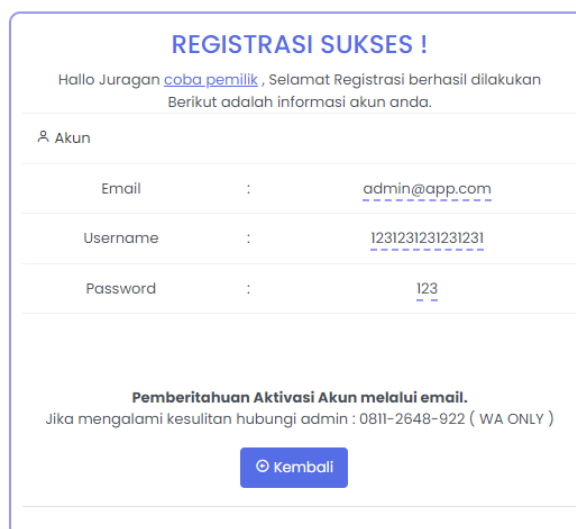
REGISTRASI SUKSES !

Hallo Juragan coba pemilik , Selamat Registrasi berhasil dilakukan
Berikut adalah informasi akun anda.

Akun

| Email | : | admin@app.com |
|---|---|---|
| Username | : | 1231231231231231 |
| Password | : | 123 |

Pemberitahuan Aktivasi Akun melalui email.
Jika mengalami kesulitan hubungi admin : 0811-2648-922 ( WA ONLY )

Kembali